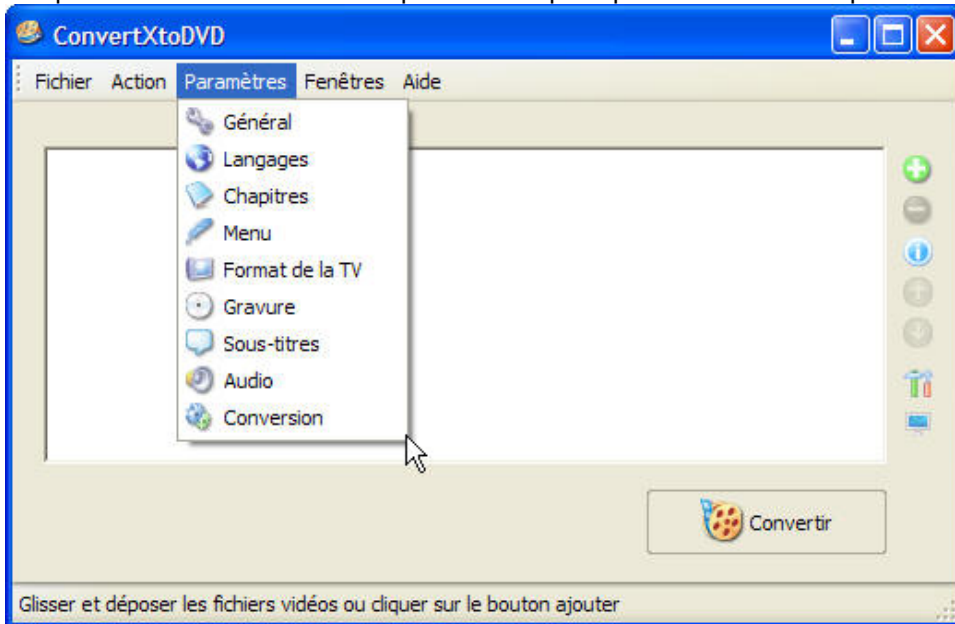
ConvertXtoDVD

Fichier Action Paramètres Fenêtres Aide

Général
Langages
Chapitres
Menu
Format de la TV
Gravure
Sous-titres
Audio
Conversion

Convertir

Glisser et déposer les fichiers vidéos ou cliquer sur le bouton ajouter